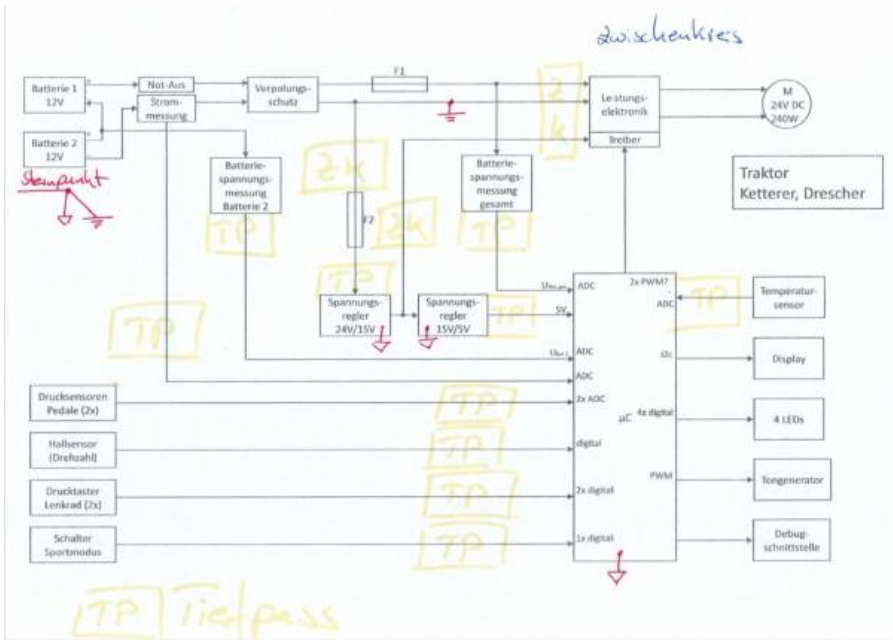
Zwischenkreis

Batterie 1 12V

Batterie 2 12V

Sternpunkt

Not-Aus

Strommessung

Verpolungsschutz

F1

2k

Leistungselektronik

Treiber

M 24V DC 240W

Batteriespannungsmessung Batterie 2

2k

F2

2k

Batteriespannungsmessung gesamt

Traktor Ketterer, Drescher

TP

TP

TP

TP

Spannungsregler 24V/15V

Spannungsregler 15V/5V

TP

$U_{Bat,ges}$ ADC

5V

$U_{Bat1}$ ADC

ADC

2x PWM?

ADC

TP

Temperatursensor

I2c

Display

Drucksensoren Pedale (2x)

TP

2x ADC

µC

4x digital

4 LEDs

Hallsensor (Drehzahl)

TP

digital

PWM

Tongenerator

Drucktaster Lenkrad (2x)

TP

2x digital

Schalter Sportmodus

TP

1x digital

Debugschnittstelle

TP Tiefpass